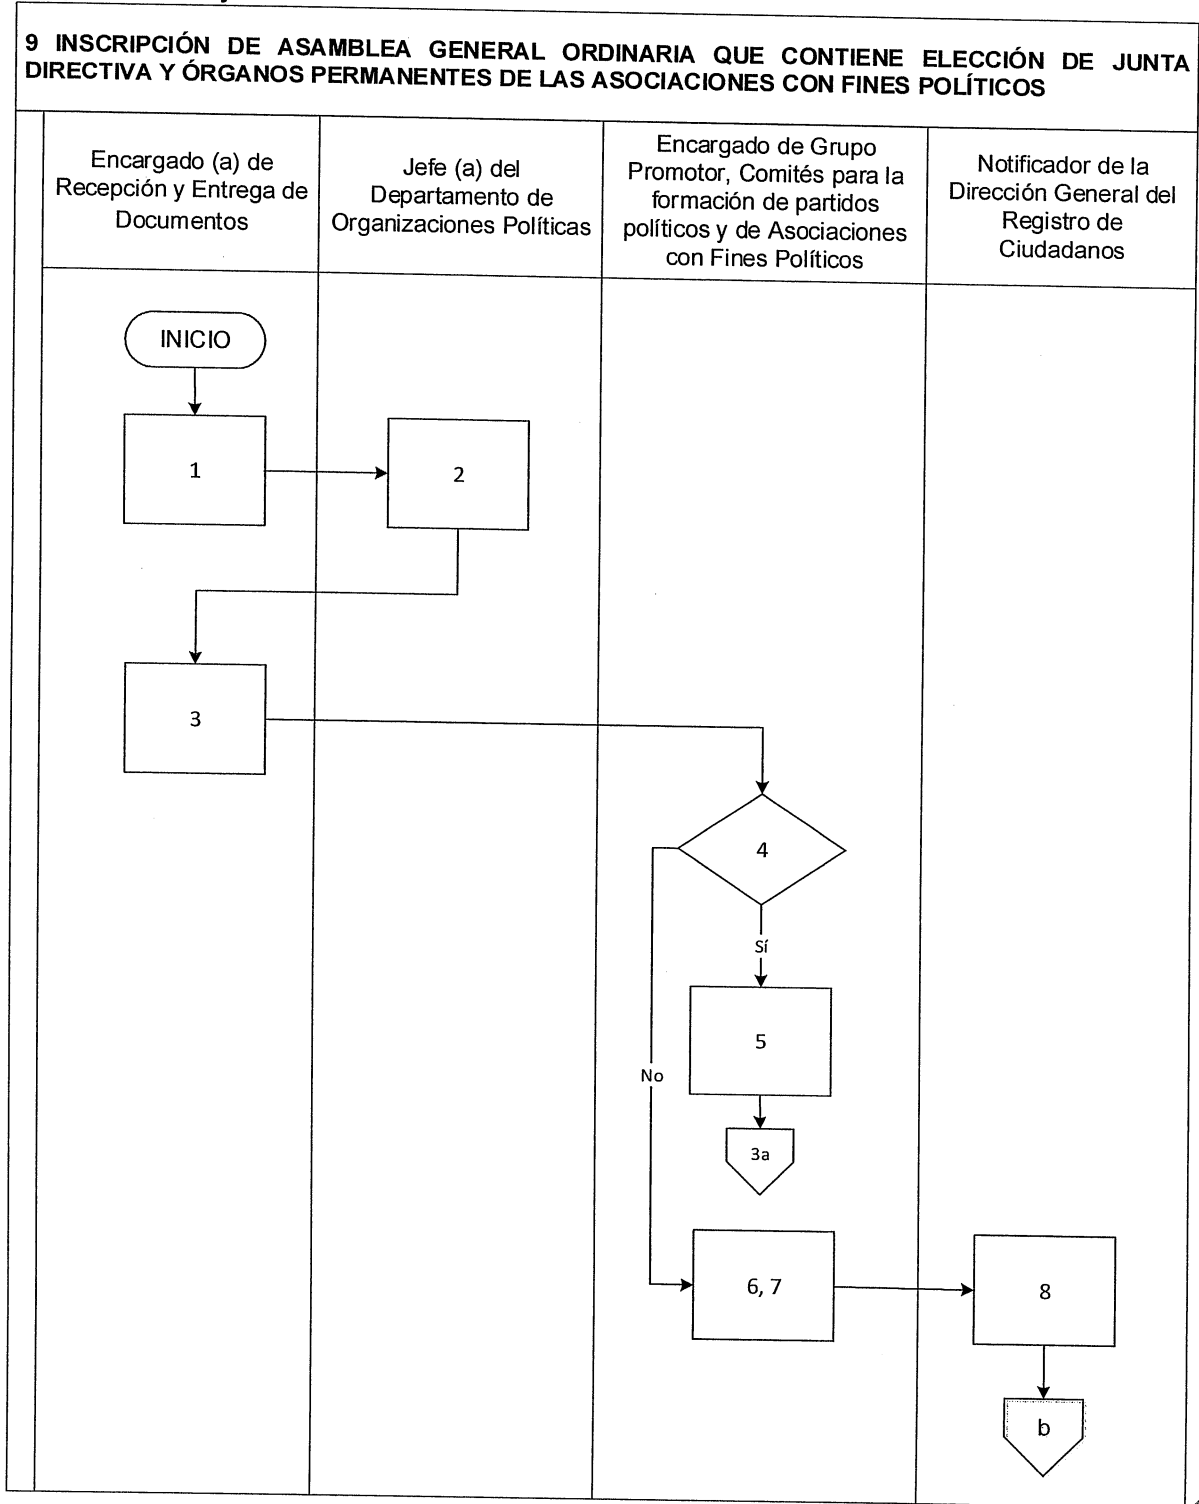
9 INSCRIPCIÓN DE ASAMBLEA GENERAL ORDINARIA QUE CONTIENE ELECCIÓN DE JUNTA DIRECTIVA Y ÓRGANOS PERMANENTES DE LAS ASOCIACIONES CON FINES POLÍTICOS

Encargado (a) de Recepción y Entrega de Documentos

Jefe (a) del Departamento de Organizaciones Políticas

Encargado de Grupo Promotor, Comités para la formación de partidos políticos y de Asociaciones con Fines Políticos

Notificador de la Dirección General del Registro de Ciudadanos

INICIO

1

2

3

4

Sí

No

5

3a

6, 7

8

b